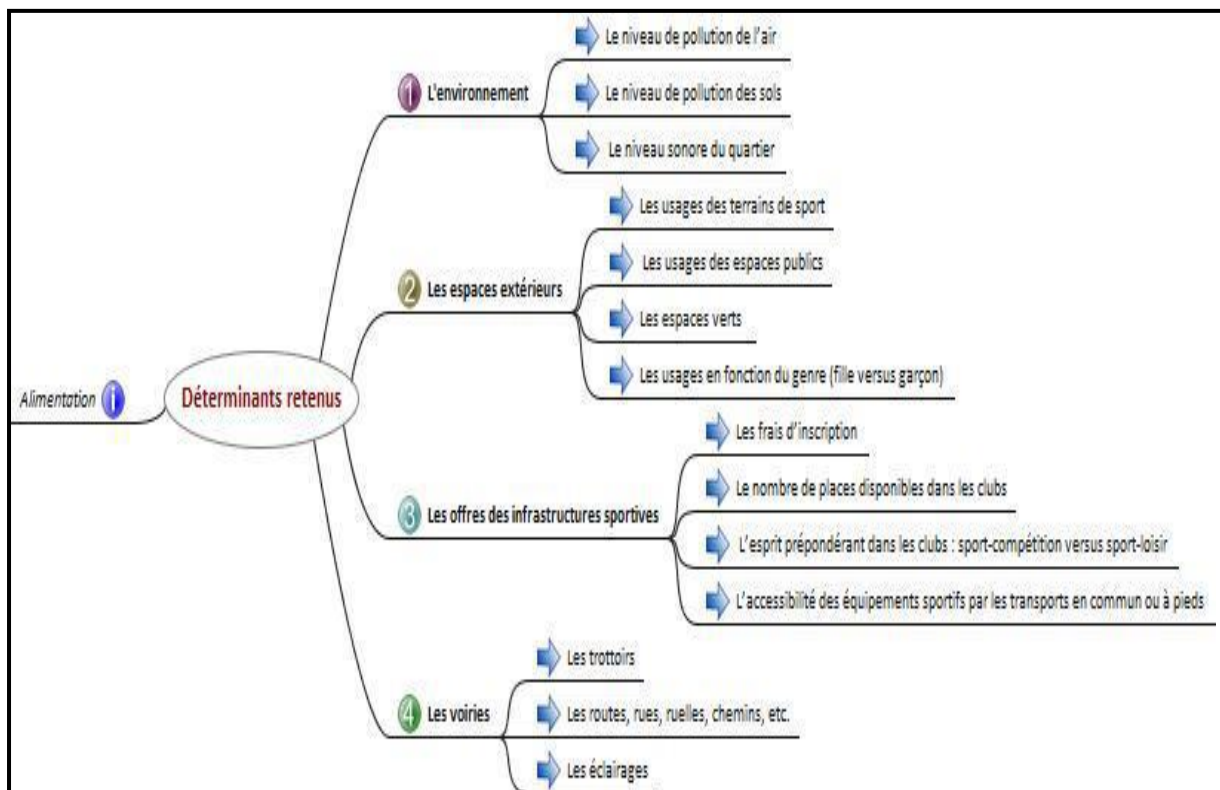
Alimentation 1

Déterminants retenus

1 L'environnement

Le niveau de pollution de l'air

Le niveau de pollution des sols

Le niveau sonore du quartier

2 Les espaces extérieurs

Les usages des terrains de sport

Les usages des espaces publics

Les espaces verts

Les usages en fonction du genre (fille versus garçon)

3 Les offres des infrastructures sportives

Les frais d'inscription

Le nombre de places disponibles dans les clubs

L'esprit prépondérant dans les clubs : sport-compétition versus sport-loisir

L'accessibilité des équipements sportifs par les transports en commun ou à pieds

4 Les voiries

Les trottoirs

Les routes, rues, ruelles, chemins, etc.

Les éclairages